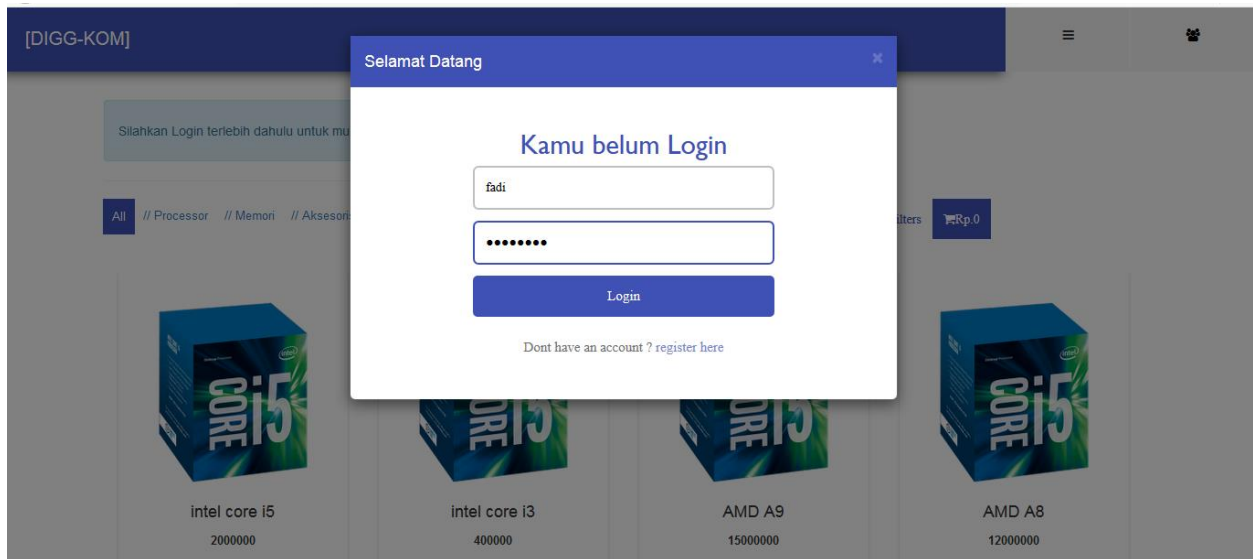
[DIGG-KOM]

Selamat Datang

×

Silahkan Login terlebih dahulu untuk mu

Kamu belum Login

fadi

••••••••

Login

Dont have an account ? register here

All // Processor // Memori // Aksesori

ilters Rp.0

CORE i5

intel core i5
2000000

intel core i3
400000

AMD A9
15000000

AMD A8
12000000